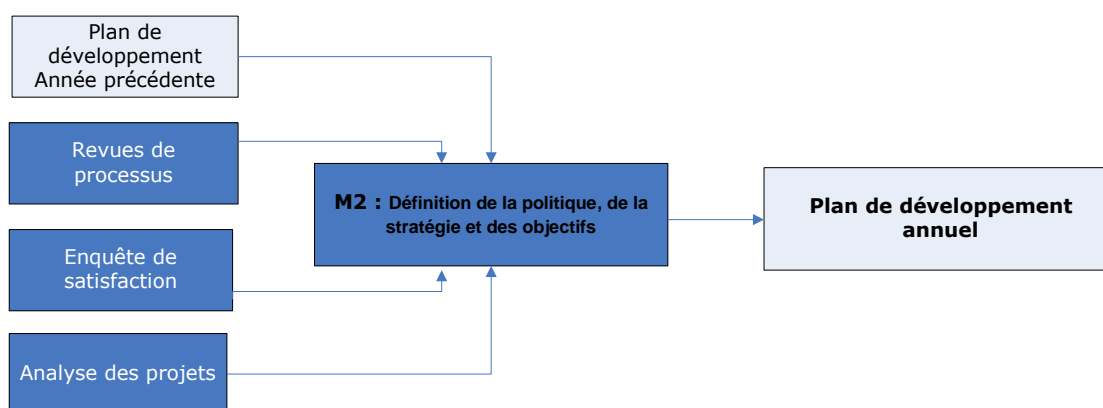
Plan de développement Année précédente

Revues de processus

Enquête de satisfaction

Analyse des projets

M2 : Définition de la politique, de la stratégie et des objectifs

Plan de développement annuel